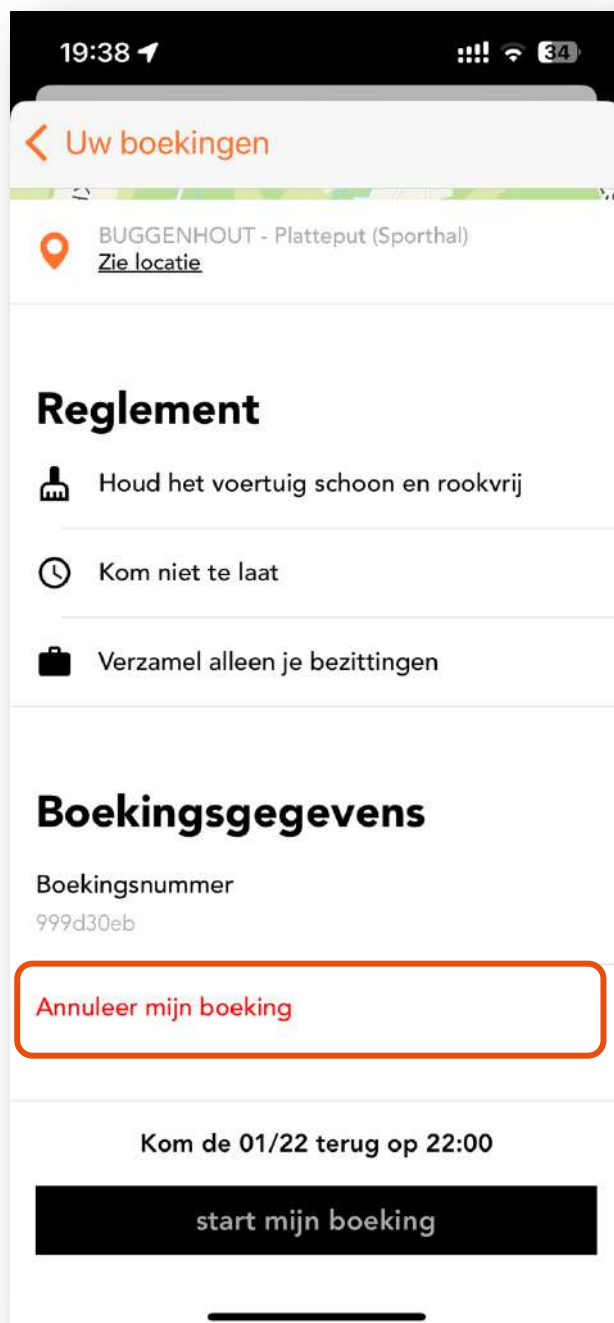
19:38

34

Uw boekingen

BUGGENHOUT - Platteput (Sporthal)
Zie locatie

Reglement

Houd het voertuig schoon en rookvrij

Kom niet te laat

Verzamel alleen je bezittingen

Boekingsgegevens

Boekingsnummer
999d30eb

Annuleer mijn boeking

Kom de 01/22 terug op 22:00

start mijn boeking